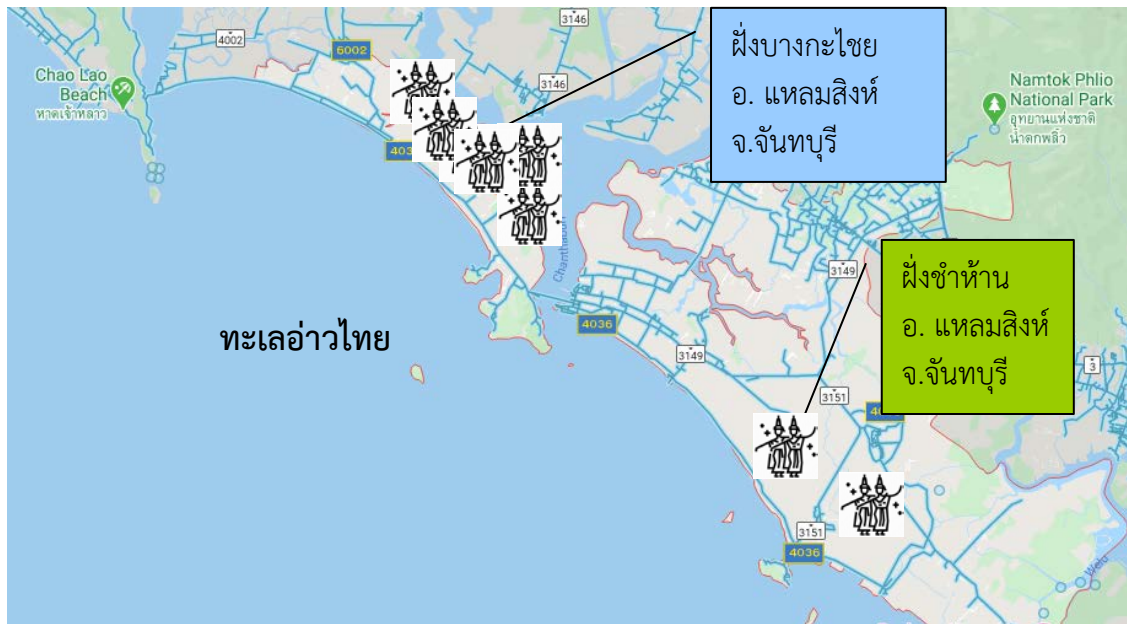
ฝั่งบางกะไชย
อ. แหลมสิงห์
จ.จันทบุรี

Chao Lao Beach
หาดเจ้าหลาว

4002

6002

3146

3146

403

Namtok Phlio National Park
อุทยานแห่งชาติน้ำตกพลิ้ว

Chanthaburi

3149

ฝั่งชำห้าน
อ. แหลมสิงห์
จ.จันทบุรี

ทะเลอ่าวไทย

4036

3149

3151

40

3

3151

4036

Welu